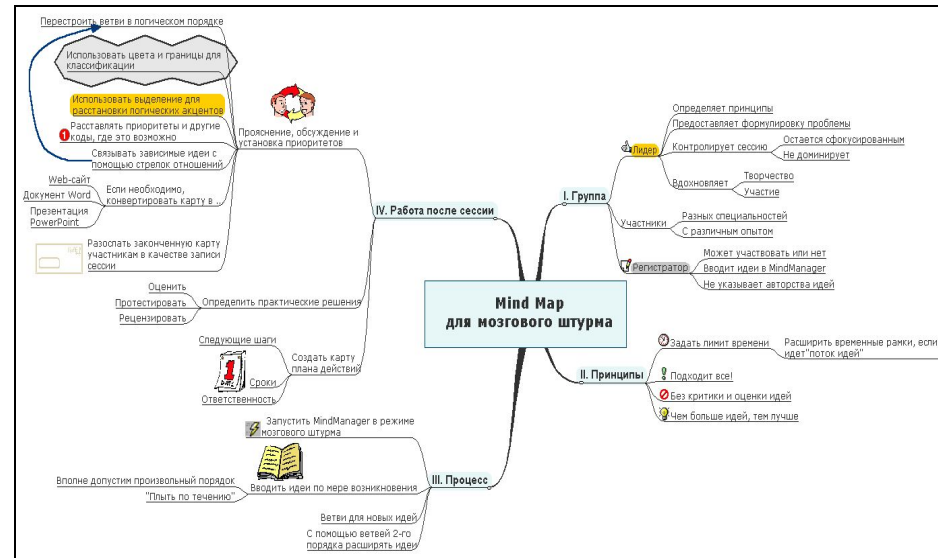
Mind Map
для мозгового штурма

I. Группа

Лидер
Определяет принципы
Предоставляет формулировку проблемы
Контролирует сессию
Остается сфокусированным
Не доминирует
Вдохновляет
Творчество
Участие

Участники
Разных специальностей
С различным опытом

Регистратор
Может участвовать или нет
Вводит идеи в MindManager
Не указывает авторства идей

II. Принципы
Задать лимит времени
Расширить временные рамки, если идет "поток идей"
Подходит все!
Без критики и оценки идей
Чем больше идей, тем лучше

III. Процесс
Запустить MindManager в режиме мозгового штурма
Вводить идеи по мере возникновения
Вполне допустим произвольный порядок
"Плыть по течению"
Ветви для новых идей
С помощью ветвей 2-го порядка расширять идеи

IV. Работа после сессии
Прояснение, обсуждение и установка приоритетов
Перестроить ветви в логическом порядке
Использовать цвета и границы для классификации
Использовать выделение для расстановки логических акцентов
1 Расставлять приоритеты и другие коды, где это возможно
Связывать зависимые идеи с помощью стрелок отношений
Если необходимо, конвертировать карту в ...
Web-сайт
Документ Word
Презентация PowerPoint
Разослать законченную карту участникам в качестве записи сессии
Определить практические решения
Оценить
Протестировать
Рецензировать
Создать карту плана действий
Следующие шаги
Сроки
Ответственность